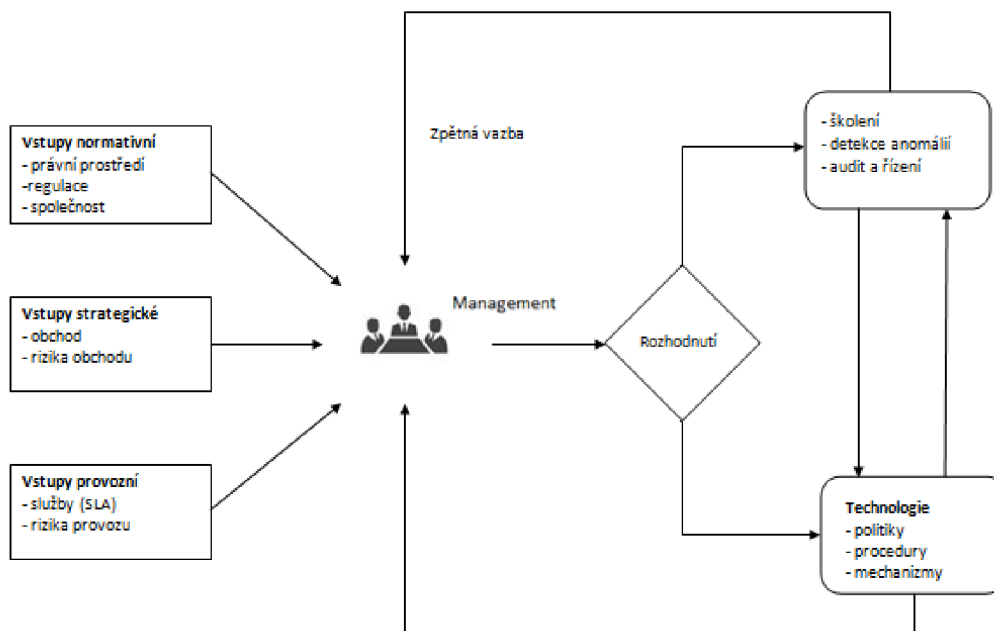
Vstupy normativní
- právní prostředí
-regulace
- společnost

Vstupy strategické
- obchod
- rizika obchodu

Vstupy provozní
- služby (SLA)
- rizika provozu

Zpětná vazba

Management

Rozhodnutí

- školení
- detekce anomálií
- audit a řízení

Technologie
- politiky
- procedury
- mechanizmy